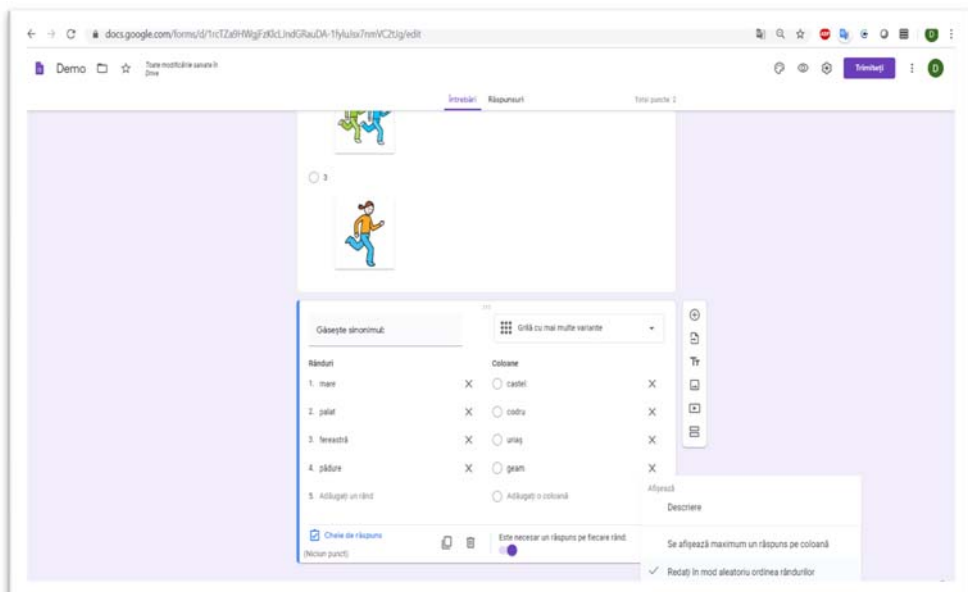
docs.google.com/forms/d/1rcTZa9HWgFzKlcLIndGRauDA-1fyluIsx7nmVC2tJg/edit

Demo

Toate modificările salvate în Drive

Trimiteți

D

Întrebări Răspunsuri

Total puncte: 3

3

Găsește sinonimul:

Grilă cu mai multe variante

Rânduri

1. mare

2. palat

3. fereastră

4. pădure

5. Adăugați un rând

Coloane

castel

codru

uriaș

geam

Adăugați o coloană

Cheie de răspuns

(Niciun punct)

Este necesar un răspuns pe fiecare rând

Afișează

Descriere

Se afișează maximum un răspuns pe coloană

Redați în mod aleatoriu ordinea rândurilor